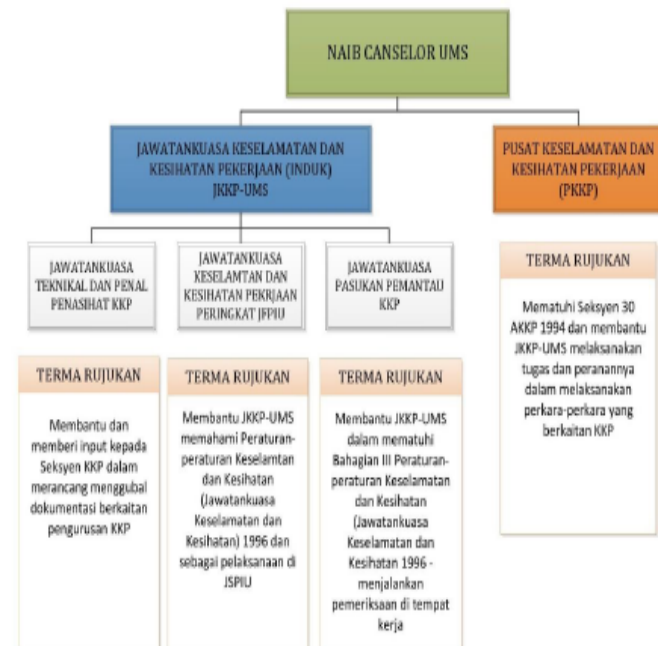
NAIB CANSELOR UMS

JAWATANKUASA KESELAMATAN DAN KESIHATAN PEKERJAAN (INDUK) JKKP-UMS

PUSAT KESELAMATAN DAN KESIHATAN PEKERJAAN (PKKP)

JAWATANKUASA TEKNIKAL DAN PENAL PENASIHAT KKP

JAWATANKUASA KESELAMTAN DAN KESIHATAN PEKRJAAN PERINGKAT JFPIU

JAWATANKUASA PASUKAN PEMANTAU KKP

TERMA RUJUKAN

Mematuhi Seksyen 30 AKKP 1994 dan membantu JKKP-UMS melaksanakan tugas dan peranannya dalam melaksanakan perkara-perkara yang berkaitan KKP

TERMA RUJUKAN

Membantu dan memberi input kepada Seksyen KKP dalam merancang menggubal dokumentasi berkaitan pengurusan KKP

TERMA RUJUKAN

Membantu JKKP-UMS memahami Peraturan-peraturan Keselamtan dan Kesihatan (Jawatankuasa Keselamatan dan Kesihatan) 1996 dan sebagai pelaksanaan di JSPIU

TERMA RUJUKAN

Membantu JKKP-UMS dalam mematuhi Bahagian III Peraturan-peraturan Keselamatan dan Kesihatan (Jawatankuasa Keselamatan dan Kesihatan 1996 - menjalankan pemeriksaan di tempat kerja